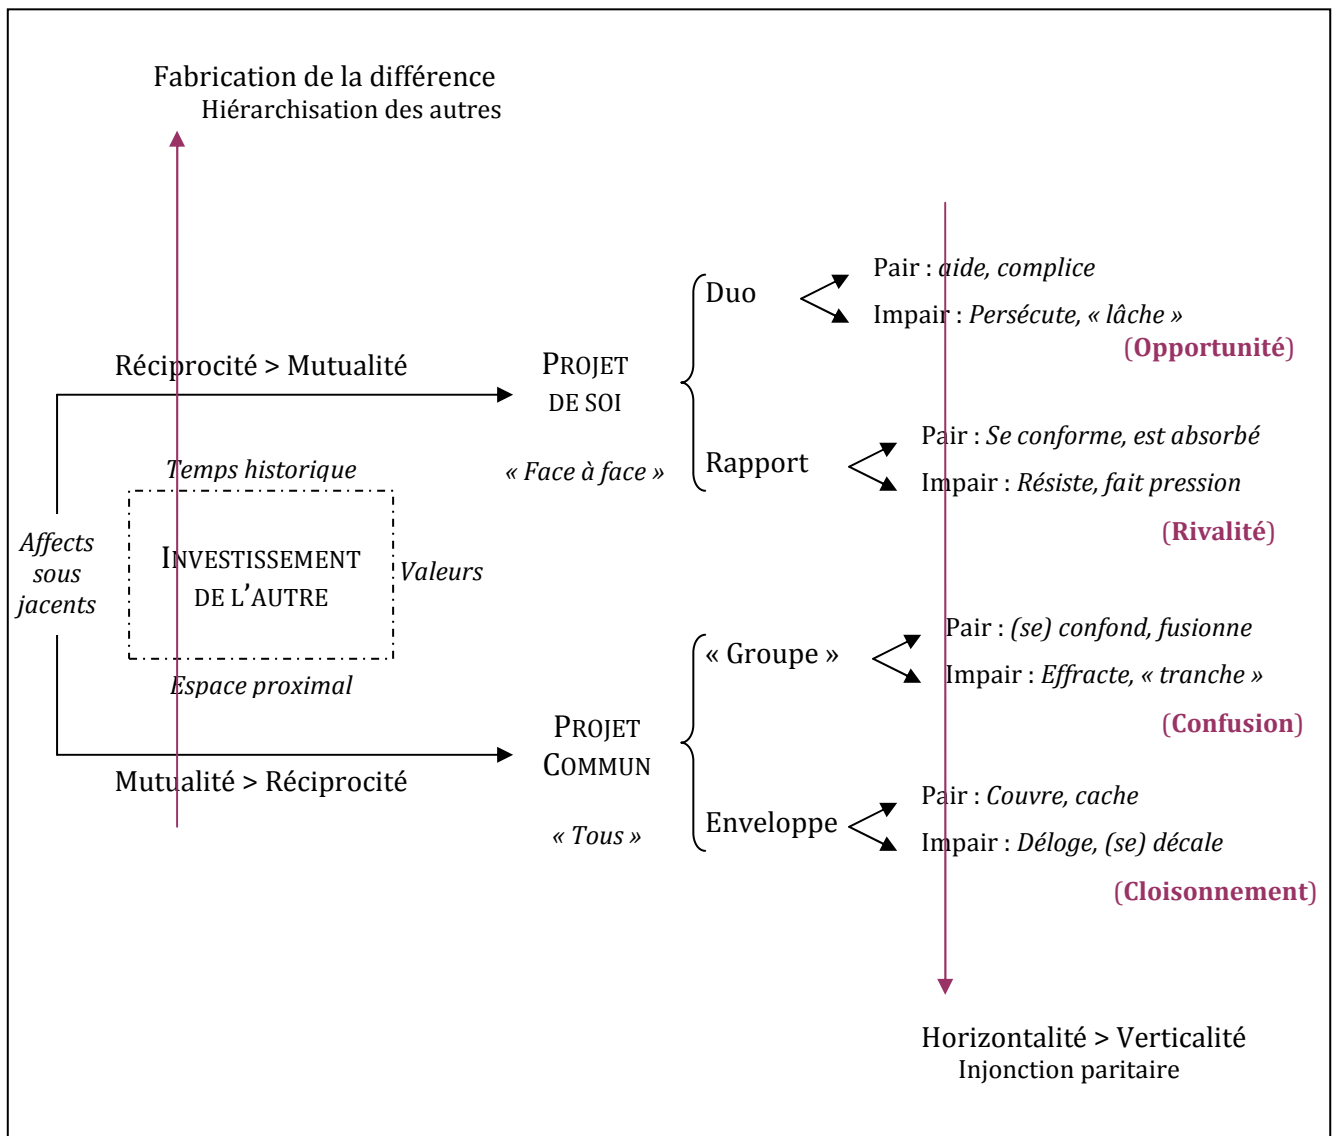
Fabrication de la différence
Hiérarchisation des autres

Réciprocité > Mutualité

PROJET DE SOI

« Face à face »

Duo

Pair : *aide, complice*

Impair : *Persécute, « lâche »*

(Opportunité)

Rapport

Pair : *Se conforme, est absorbé*

Impair : *Résiste, fait pression*

(Rivalité)

*Temps historique*

*Affects sous jacents*

INVESTISSEMENT DE L'AUTRE

*Valeurs*

*Espace proximal*

« Groupe »

Pair : *(se) confond, fusionne*

Impair : *Effracte, « tranche »*

(Confusion)

PROJET COMMUN

Mutualité > Réciprocité

« Tous »

Enveloppe

Pair : *Couvre, cache*

Impair : *Déloge, (se) décale*

(Cloisonnement)

Horizontalité > Verticalité
Injonction paritaire